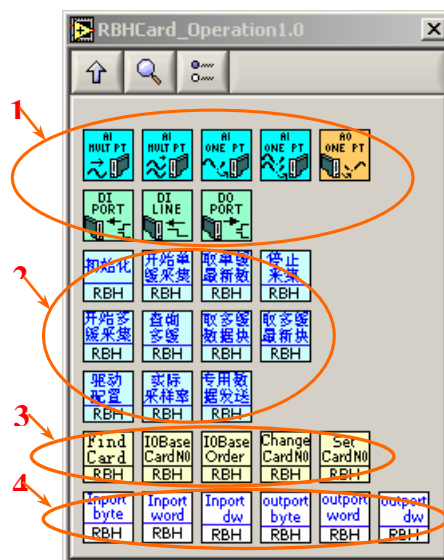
RBHCard_Operation1.0

1

AI MULT PT

AI MULT PT

AI ONE PT

AI ONE PT

AO ONE PT

DI PORT

DI LINE

DO PORT

2

初始化 RBH

开始单缓采集 RBH

取单缓最新数 RBH

停止采集 RBH

开始多缓采集 RBH

查询多缓 RBH

取多缓数据块 RBH

取多缓最新块 RBH

驱动配置 RBH

实际采样率 RBH

专用数据发送 RBH

3

Find Card RBH

IOBase CardNO RBH

IOBase Order RBH

Change CardNO RBH

Set CardNO RBH

4

Inport byte RBH

Inport word RBH

Inport dw RBH

outport byte RBH

outport word RBH

outport dw RBH